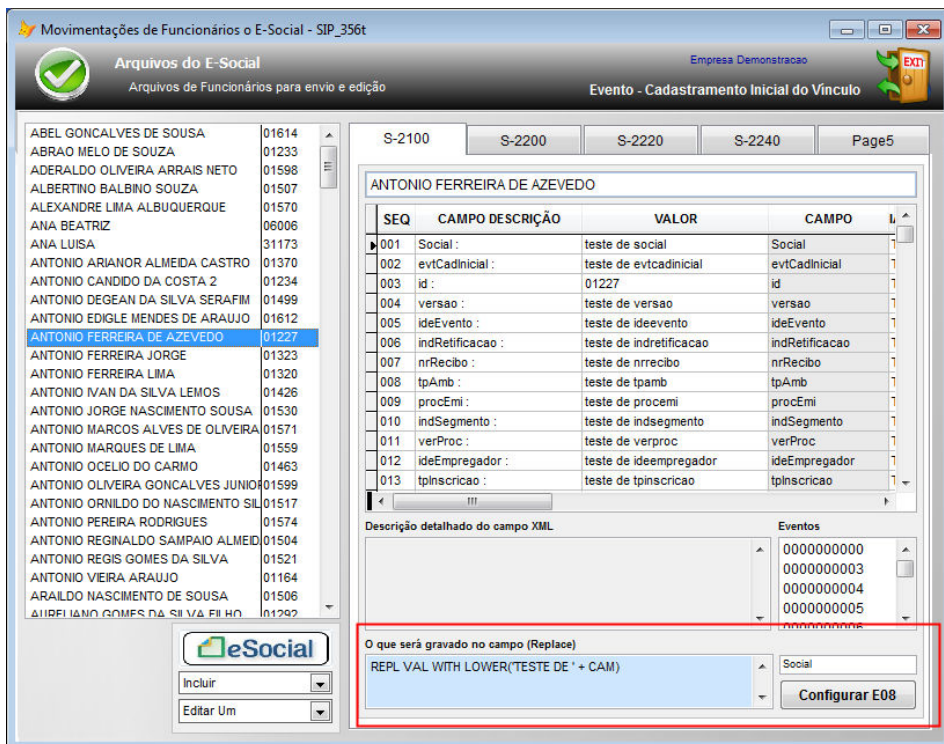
Movimentações de Funcionários o E-Social - SIP_356t

Arquivos do E-Social
Arquivos de Funcionários para envio e edição

Empresa Demonstracao
Evento - Cadastramento Inicial do Vínculo

EXIT

| | |
|---|---|
| ABEL GONCALVES DE SOUSA | 01614 |
| ABRAO MELO DE SOUZA | 01233 |
| ADERALDO OLIVEIRA ARRAIS NETO | 01598 |
| ALBERTINO BALBINO SOUZA | 01507 |
| ALEXANDRE LIMA ALBUQUERQUE | 01570 |
| ANA BEATRIZ | 06006 |
| ANA LUISA | 31173 |
| ANTONIO ARIANOR ALMEIDA CASTRO | 01370 |
| ANTONIO CANDIDO DA COSTA 2 | 01234 |
| ANTONIO DEGEAN DA SILVA SERAFIM | 01499 |
| ANTONIO EDIGLE MENDES DE ARAUJO | 01612 |
| ANTONIO FERREIRA DE AZEVEDO | 01227 |
| ANTONIO FERREIRA JORGE | 01323 |
| ANTONIO FERREIRA LIMA | 01320 |
| ANTONIO IVAN DA SILVA LEMOS | 01426 |
| ANTONIO JORGE NASCIMENTO SOUSA | 01530 |
| ANTONIO MARCOS ALVES DE OLIVEIRA | 01571 |
| ANTONIO MARQUES DE LIMA | 01559 |
| ANTONIO OCELIO DO CARMO | 01463 |
| ANTONIO OLIVEIRA GONCALVES JUNIOR | 01599 |
| ANTONIO ORNILDO DO NASCIMENTO SIL | 01517 |
| ANTONIO PEREIRA RODRIGUES | 01574 |
| ANTONIO REGINALDO SAMPAIO ALMEID | 01504 |
| ANTONIO REGIS GOMES DA SILVA | 01521 |
| ANTONIO VIEIRA ARAUJO | 01164 |
| ARAILDO NASCIMENTO DE SOUSA | 01506 |
| AURELIANO GOMES DA SILVA FILHO | 01292 |

eSocial
Incluir
Editar Um

S-2100 | S-2200 | S-2220 | S-2240 | Page5

ANTONIO FERREIRA DE AZEVEDO

| SEQ | CAMPO DESCRIÇÃO | VALOR | CAMPO |
|---|---|---|---|
| 001 | Social : | teste de social | Social |
| 002 | evtCadInicial : | teste de evtcadinicial | evtCadInicial |
| 003 | id : | 01227 | id |
| 004 | versao : | teste de versao | versao |
| 005 | ideEvento : | teste de ideevento | ideEvento |
| 006 | indRetificacao : | teste de indretificacao | indRetificacao |
| 007 | nrRecibo : | teste de nrrecibo | nrRecibo |
| 008 | tpAmb : | teste de tpamb | tpAmb |
| 009 | procEmi : | teste de procemi | procEmi |
| 010 | indSegmento : | teste de indsegmento | indSegmento |
| 011 | verProc : | teste de verproc | verProc |
| 012 | ideEmpregador : | teste de ideempregador | ideEmpregador |
| 013 | tpInscricao : | teste de tpinscricao | tpInscricao |

Descrição detalhado do campo XML

Eventos
0000000000
0000000003
0000000004
0000000005

O que será gravado no campo (Replace)
REPL VAL WITH LOWER('TESTE DE ' + CAM)

Social
Configurar E08